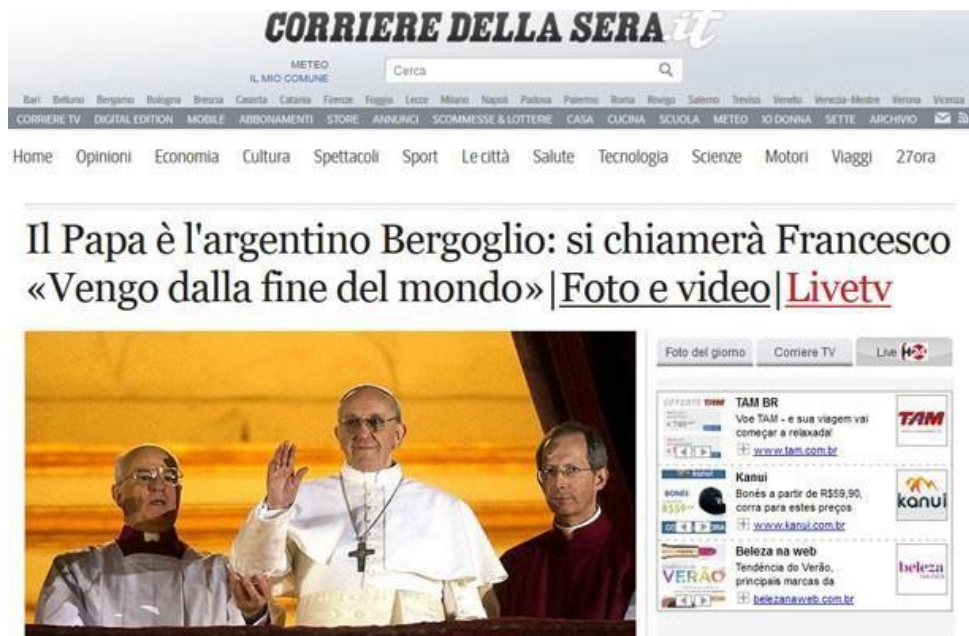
CORRIERE DELLA SERA.it

METEO
IL MIO COMUNE

Cerca

Bari Belluno Bergamo Bologna Brescia Caserta Catania Firenze Foggia Lecce Milano Napoli Padova Palermo Roma Rovigo Salerno Treviso Veneto Venezia-Mestre Verona Vicenza

CORRIERE TV DIGITAL EDITION MOBILE ABBONAMENTI STORE ANNUNCI SCOMMESSE & LOTTERIE CASA CUCINA SCUOLA METEO IO DONNA SETTE ARCHIVIO

Home Opinioni Economia Cultura Spettacoli Sport Le città Salute Tecnologia Scienze Motori Viaggi 27ora

Il Papa è l'argentino Bergoglio: si chiamerà Francesco «Vengo dalla fine del mondo»|Foto e video|Livetv

Foto del giorno Corriere TV Live H24

TAM BR
Voe TAM - e sua viagem vai começar a relaxada!
www.tam.com.br

TAM

Kanui
Bonés a partir de R$59,90, corra para estes preços
www.kanui.com.br

kanui

Beleza na web
Tendência do Verão, principais marcas da
belezanaweb.com.br

beleza

VERÃO